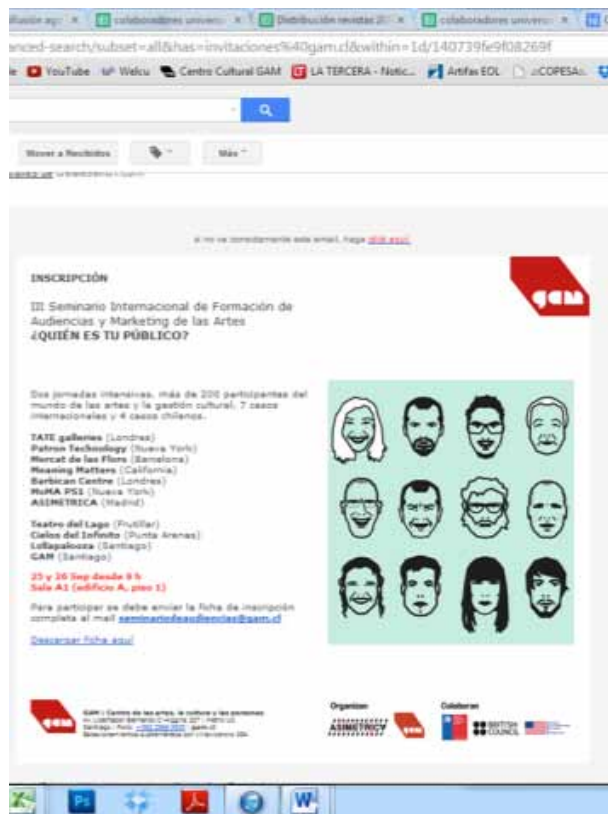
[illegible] | colaboradores univers | Distribución revistas 20 | colaboradores univers

anced-search/subset=all&has=invitaciones%40gam.cl&within=1d/140739fe9f08269f

YouTube Welcu Centro Cultural GAM LA TERCERA - Notic... Artifax EOL ¿COPESA...

Mover a Recibidos Más

Si no ve correctamente este email, haga click aquí

INSCRIPCIÓN

III Seminario Internacional de Formación de Audiencias y Marketing de las Artes
¿QUIÉN ES TU PÚBLICO?

gam

Dos jornadas intensivas, más de 200 participantes del mundo de las artes y la gestión cultural. 7 casos internacionales y 4 casos chilenos.

TATE galleries (Londres)
Patron Technology (Nueva York)
Mercat de les Flors (Barcelona)
Meaning Matters (California)
Barbican Centre (Londres)
MoMA PS1 (Nueva York)
ASIMÉTRICA (Madrid)

Teatro del Lago (Frutillar)
Cielos del Infinito (Punta Arenas)
Lollapalooza (Santiago)
GAM (Santiago)

25 y 26 Sep desde 9 h
Sala A1 (edificio A, piso 1)

Para participar se debe enviar la ficha de inscripción completa al mail seminariodeaudiencias@gam.cl

Descargar ficha aquí

gam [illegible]

Organizan ASIMÉTRICA gam

Colaboran BRITISH COUNCIL